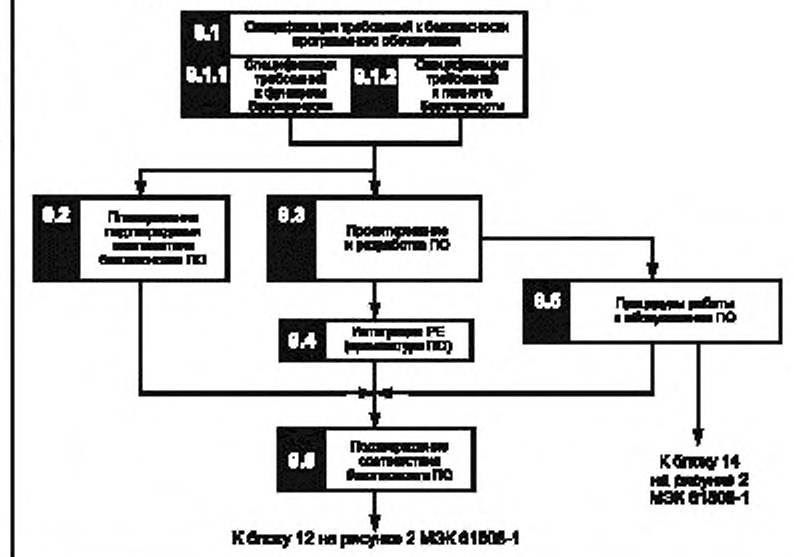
9.1 Спецификация требований к безопасности программного обеспечения

9.1.1 Спецификация требований к функциям безопасности

9.1.2 Спецификация требований к полноте безопасности

9.2 Планирование подтверждения соответствия безопасности ПО

9.3 Проектирование и разработка ПО

9.4 Интеграция PE (аппаратура/ПО)

9.5 Процедуры работы с оборудованием ПО

9.6 Подтверждение соответствия безопасности ПО

К блоку 14 на рисунке 2 МЭК 61508-1

К блоку 12 на рисунке 2 МЭК 61508-1